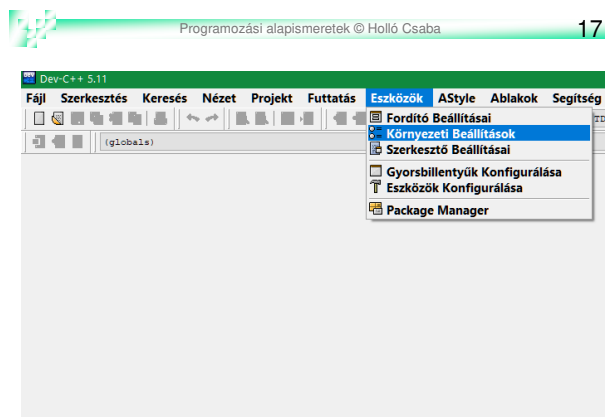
Programozási alapismeretek © Holló Csaba 17

Dev-C++ 5.11

Fájl Szerkesztés Keresés Nézet Projekt Futtatás Eszközök AStyle Ablakok Segítség

(globals)

Fordító Beállításai
Környezeti Beállítások
Szerkesztő Beállításai
Gyorsbillentyűk Konfigurálása
Eszközök Konfigurálása
Package Manager